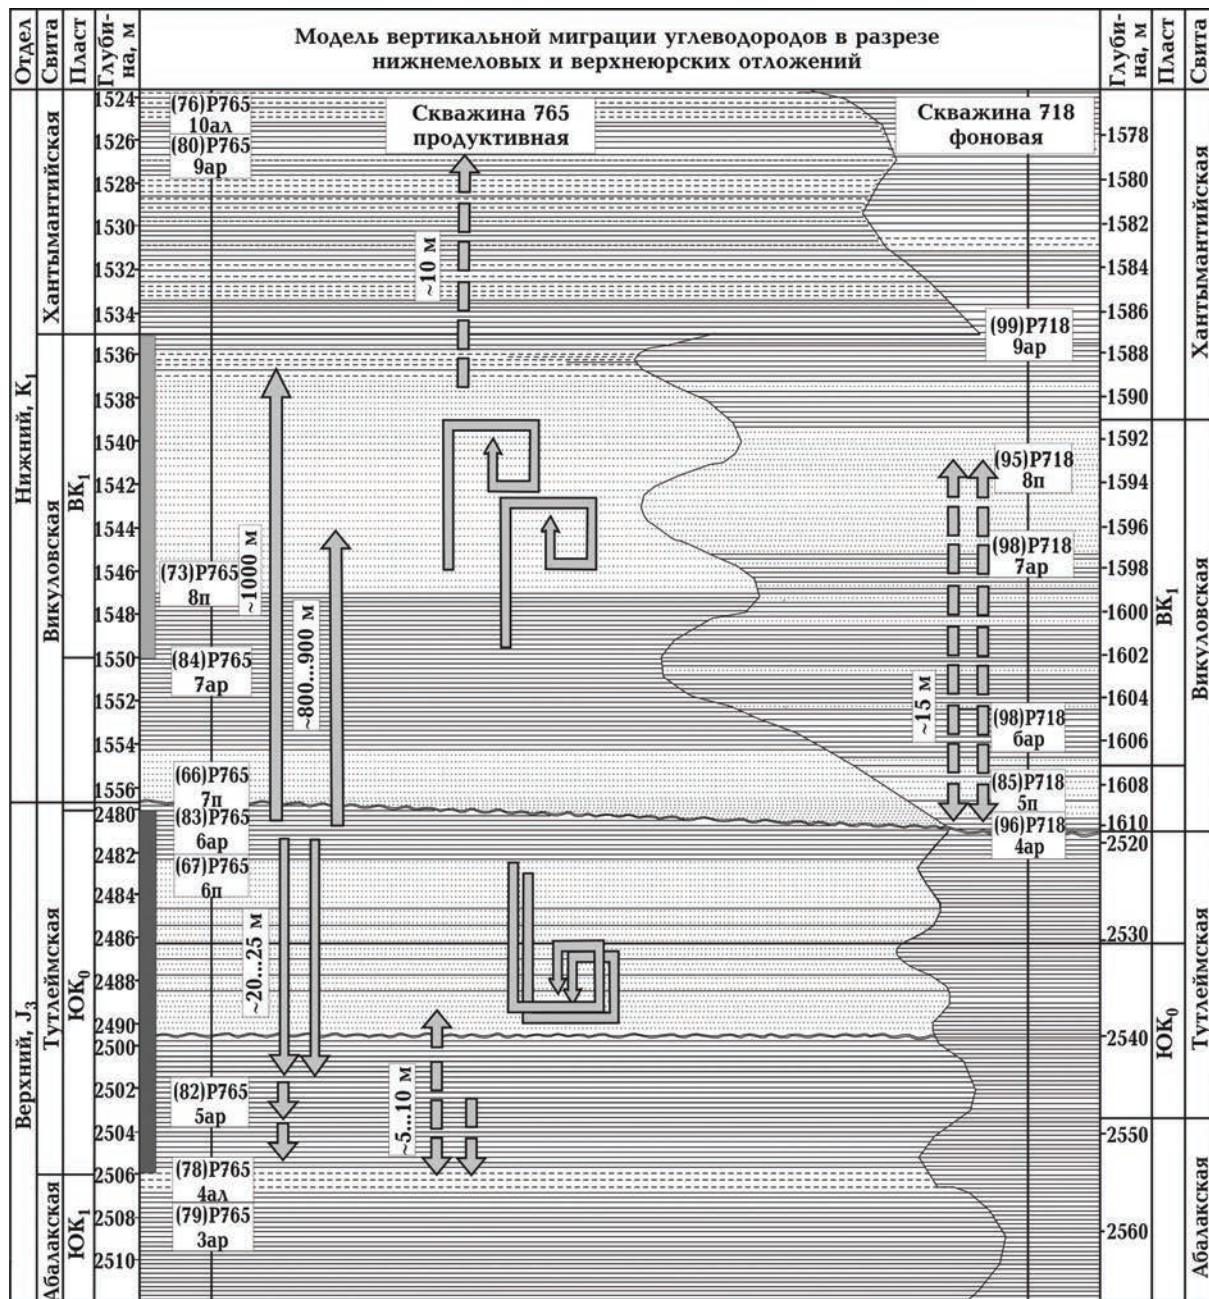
Отдел | Свита | Пласт | Глубина, м

Модель вертикальной миграции углеводородов в разрезе нижнемеловых и верхнеюрских отложений

Глубина, м | Пласт | Свита

Нижний, $K_1$
Хантымантийская
Викуловская
$ВК_1$

Верхний, $J_3$
Тутлеймская
$ЮК_0$
Абалакская
$ЮК_1$

1524 1526 1528 1530 1532 1534 1536 1538 1540 1542 1544 1546 1548 1550 1552 1554 1556 2480 2482 2484 2486 2488 2490 2500 2502 2504 2506 2508 2510

(76)Р765
10ал
(80)Р765
9ар
(73)Р765
8п
(84)Р765
7ар
(66)Р765
7п
(83)Р765
6ар
(67)Р765
6п
(82)Р765
5ар
(78)Р765
4ал
(79)Р765
3ар

Скважина 765
продуктивная

~10 м
~1000 м
~800...900 м
~20...25 м
~5...10 м

Скважина 718
фоновая

(99)Р718
9ар
(95)Р718
8п
(98)Р718
7ар
~15 м
(98)Р718
6ар
(85)Р718
5п
(96)Р718
4ар

1578 1580 1582 1584 1586 1588 1590 1592 1594 1596 1598 1600 1602 1604 1606 1608 1610 2520 2530 2540 2550 2560

Хантымантийская
Викуловская
$ВК_1$
Тутлеймская
$ЮК_0$
Абалакская